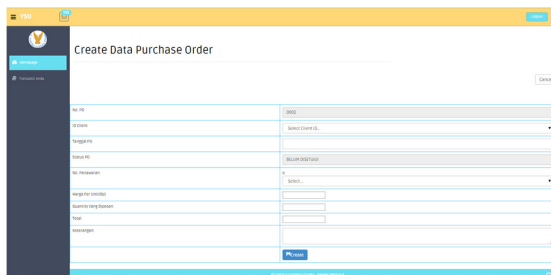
YSU

Create Data Purchase Order

Dashboard
Transaksi Data

Cance

| No. PO | 0002 |
|---|---|
| ID Client | Select Client ID... |
| Tanggal PO | |
| Status PO | BELUM DISETUJUI |
| No. Penawaran | Select... |
| Harga Per Unit(Rp) | |
| Quantity Yang Dipesan | |
| Total | |
| Keterangan | |
| | Create |